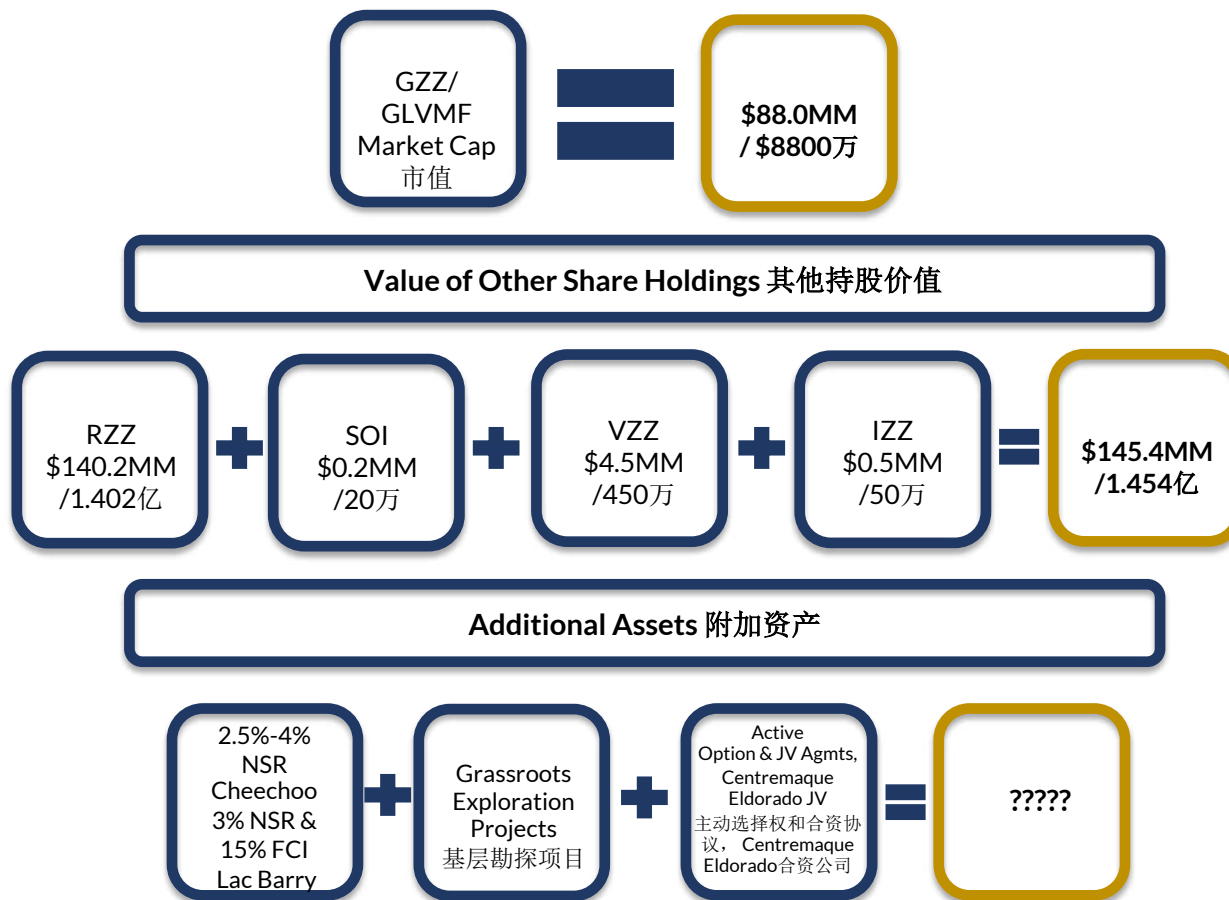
GZZ/ GLVMF Market Cap 市值

$88.0MM / $8800万

Value of Other Share Holdings 其他持股价值

RZZ $140.2MM /1.402亿

SOI $0.2MM /20万

VZZ $4.5MM /450万

IZZ $0.5MM /50万

$145.4MM /1.454亿

Additional Assets 附加资产

2.5%-4% NSR Cheechoo 3% NSR & 15% FCI Lac Barry

Grassroots Exploration Projects 基层勘探项目

Active Option & JV Agmts, Centremaque Eldorado JV 主动选择权和合资协议， Centremaque Eldorado合资公司

?????